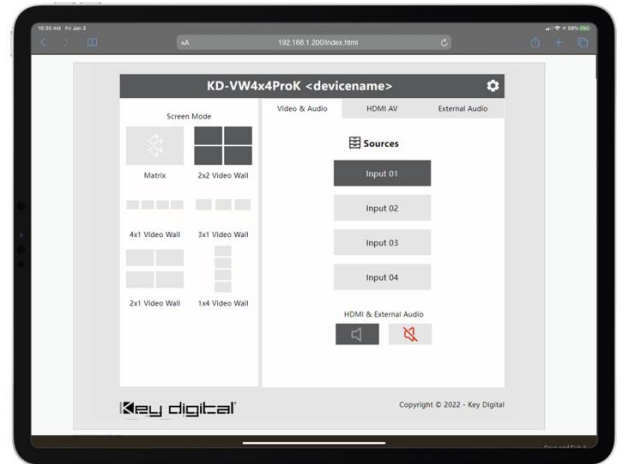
10:30 AM Fri Jan 3
AA
192.168.1.200/index.html
88%

KD-VW4x4ProK <devicename>

Screen Mode
Matrix
2x2 Video Wall
4x1 Video Wall
3x1 Video Wall
2x1 Video Wall
1x4 Video Wall

Video & Audio
HDMI AV
External Audio

Sources
Input 01
Input 02
Input 03
Input 04

HDMI & External Audio

Key digital

Copyright © 2022 - Key Digital